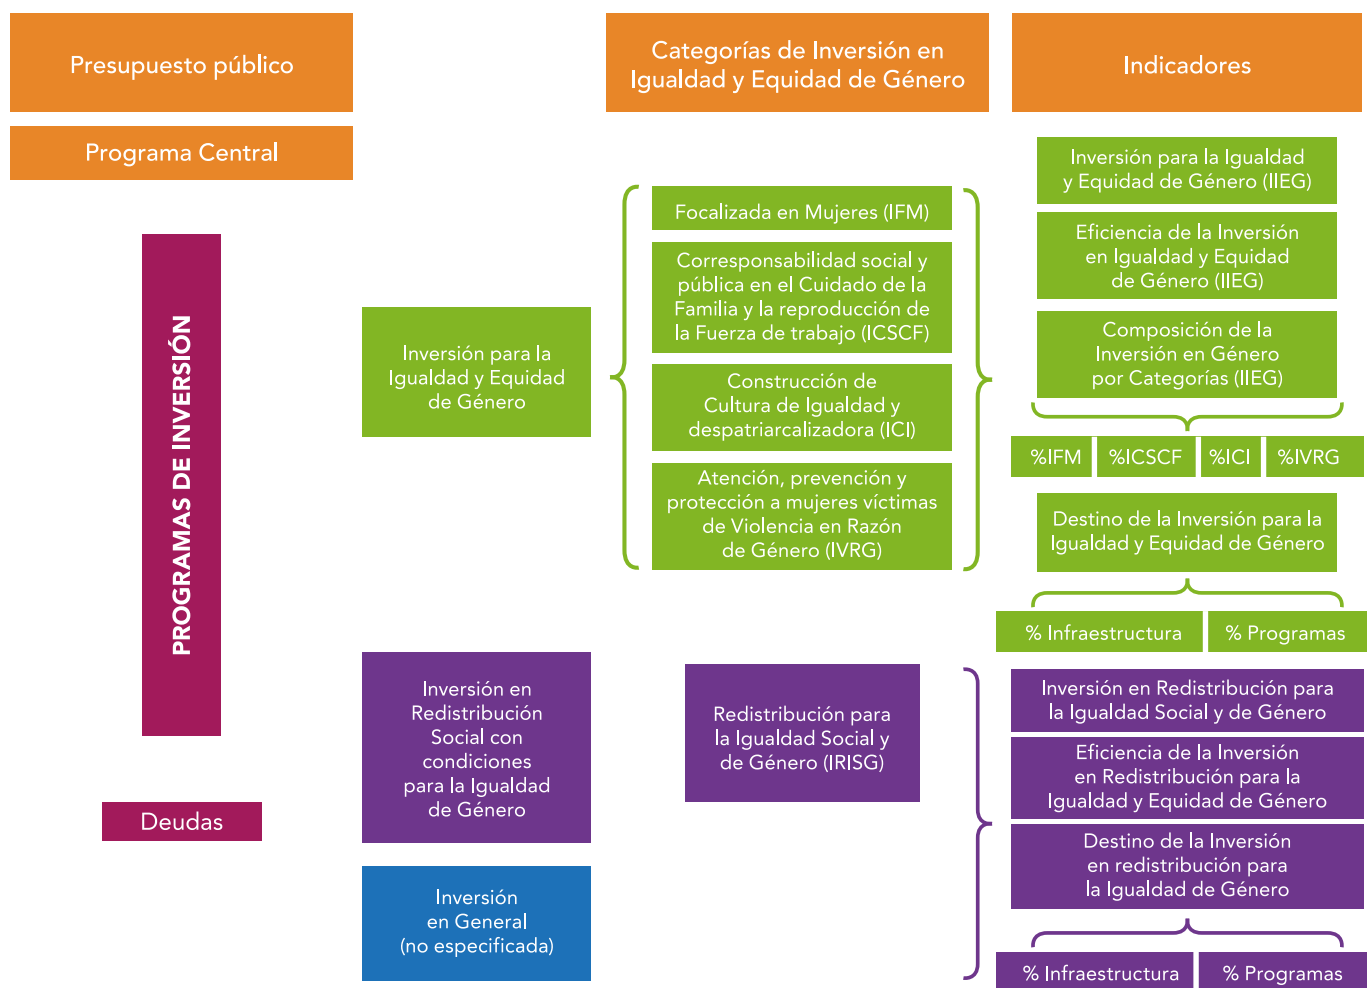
Presupuesto público

Categorías de Inversión en Igualdad y Equidad de Género

Indicadores

Programa Central

PROGRAMAS DE INVERSIÓN

Inversión para la Igualdad y Equidad de Género

Focalizada en Mujeres (IFM)

Corresponsabilidad social y pública en el Cuidado de la Familia y la reproducción de la Fuerza de trabajo (ICSCF)

Construcción de Cultura de Igualdad y despatriarcalizadora (ICI)

Atención, prevención y protección a mujeres víctimas de Violencia en Razón de Género (IVRG)

Inversión para la Igualdad y Equidad de Género (IIEG)

Eficiencia de la Inversión en Igualdad y Equidad de Género (IIEG)

Composición de la Inversión en Género por Categorías (IIEG)

%IFM

%ICSCF

%ICI

%IVRG

Destino de la Inversión para la Igualdad y Equidad de Género

% Infraestructura

% Programas

Deudas

Inversión en Redistribución Social con condiciones para la Igualdad de Género

Redistribución para la Igualdad Social y de Género (IRISG)

Inversión en Redistribución para la Igualdad Social y de Género

Eficiencia de la Inversión en Redistribución para la Igualdad y Equidad de Género

Destino de la Inversión en redistribución para la Igualdad de Género

Inversión en General (no especificada)

% Infraestructura

% Programas